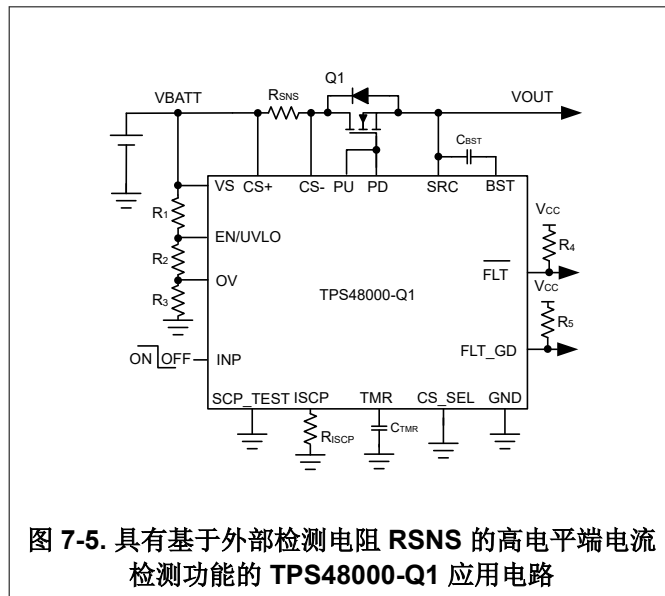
Q1

VBATT

$R_{SNS}$

VOUT

$C_{BST}$

VS CS+ CS- PU PD SRC BST

$R_1$

EN/UVLO

$V_{CC}$

$R_4$

$R_2$

$\overline{FLT}$

OV

TPS48000-Q1

$V_{CC}$

$R_3$

$R_5$

ON OFF

INP

FLT_GD

SCP_TEST ISCP TMR CS_SEL GND

$R_{ISCP}$

$C_{TMR}$

图 7-5. 具有基于外部检测电阻 RSNS 的高电平端电流检测功能的 TPS48000-Q1 应用电路